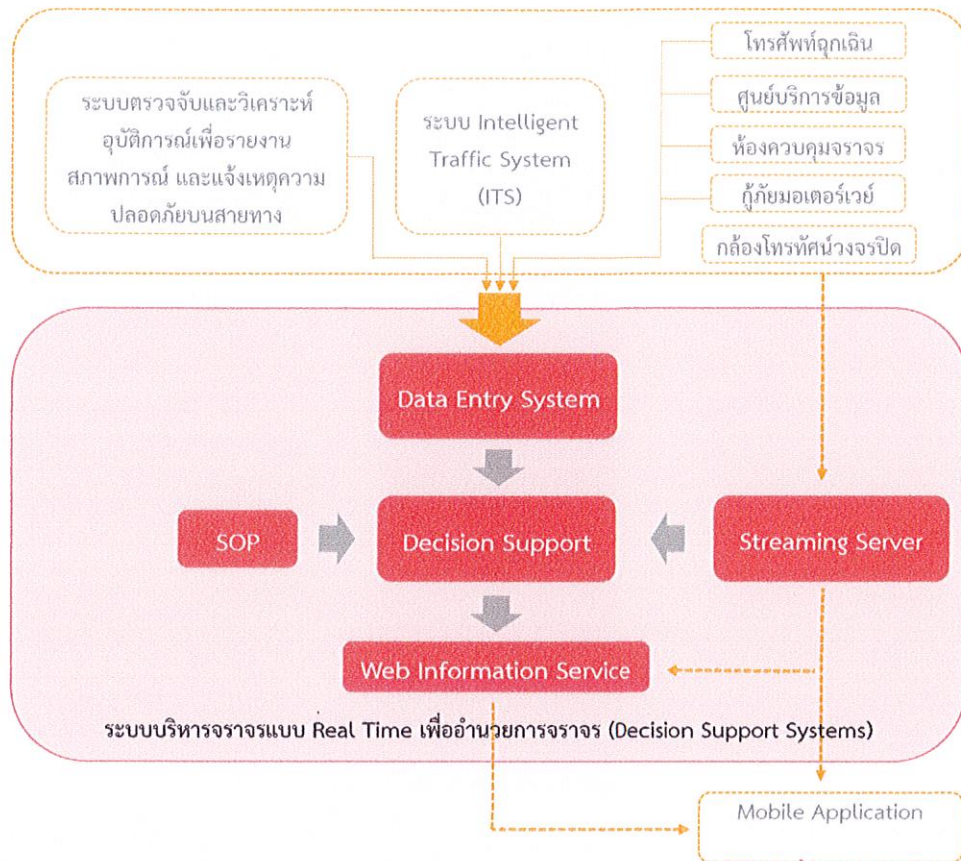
ระบบตรวจจับและวิเคราะห์อุบัติการณ์เพื่อรายงานสภาพการณ์ และแจ้งเหตุความปลอดภัยบนสายทาง

ระบบ Intelligent Traffic System (ITS)

โทรศัพท์ฉุกเฉิน

ศูนย์บริการข้อมูล

ห้องควบคุมจราจร

กู้ภัยมอเตอร์เวย์

กล้องโทรทัศน์วงจรปิด

Data Entry System

SOP

Decision Support

Streaming Server

Web Information Service

ระบบบริหารจราจรแบบ Real Time เพื่ออำนวยการจราจร (Decision Support Systems)

Mobile Application